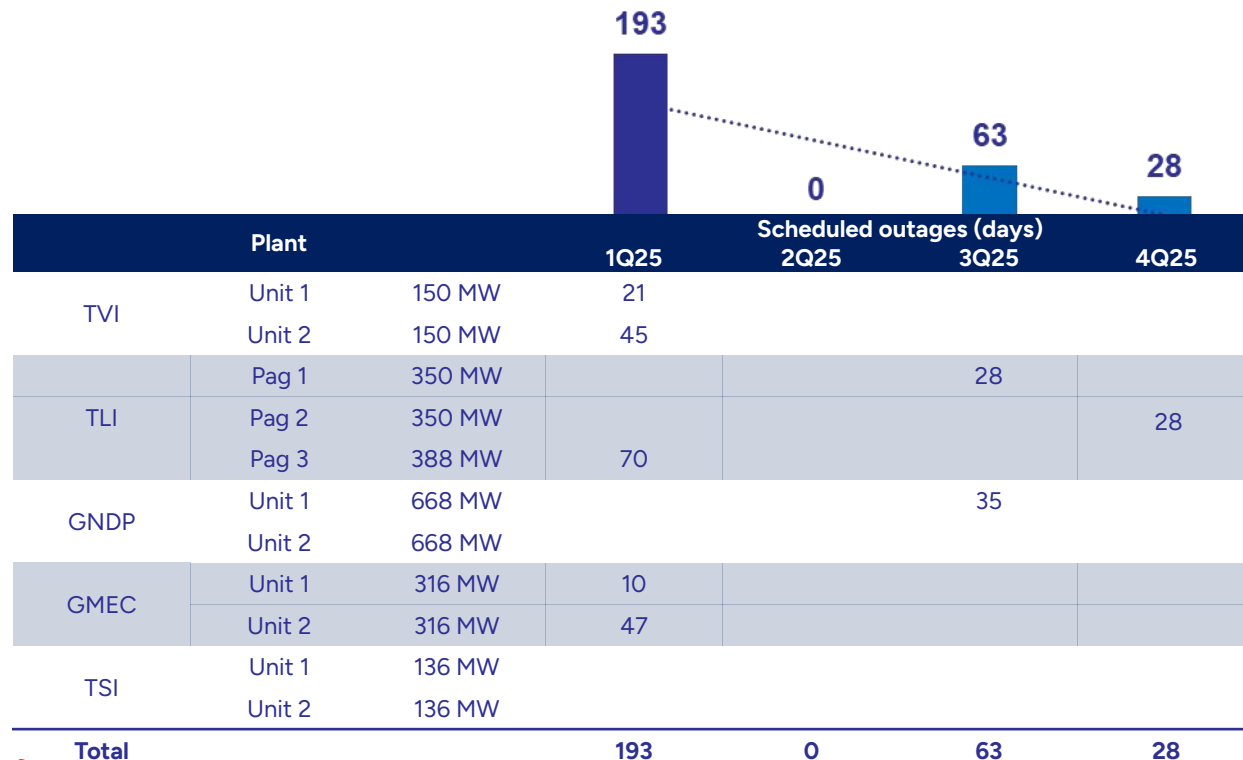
193

0

63

28

| Plant | | | 1Q25 | 2Q25 | 3Q25 | 4Q25 |
|---|---|---|---|---|---|---|
| | | | Scheduled outages (days) | | | |
| TVI | Unit 1 | 150 MW | 21 | | | |
| | Unit 2 | 150 MW | 45 | | | |
| TLI | Pag 1 | 350 MW | | | 28 | |
| | Pag 2 | 350 MW | | | | 28 |
| | Pag 3 | 388 MW | 70 | | | |
| GNDP | Unit 1 | 668 MW | | | 35 | |
| | Unit 2 | 668 MW | | | | |
| GMEC | Unit 1 | 316 MW | 10 | | | |
| | Unit 2 | 316 MW | 47 | | | |
| TSI | Unit 1 | 136 MW | | | | |
| | Unit 2 | 136 MW | | | | |
| Total | | | 193 | 0 | 63 | 28 |